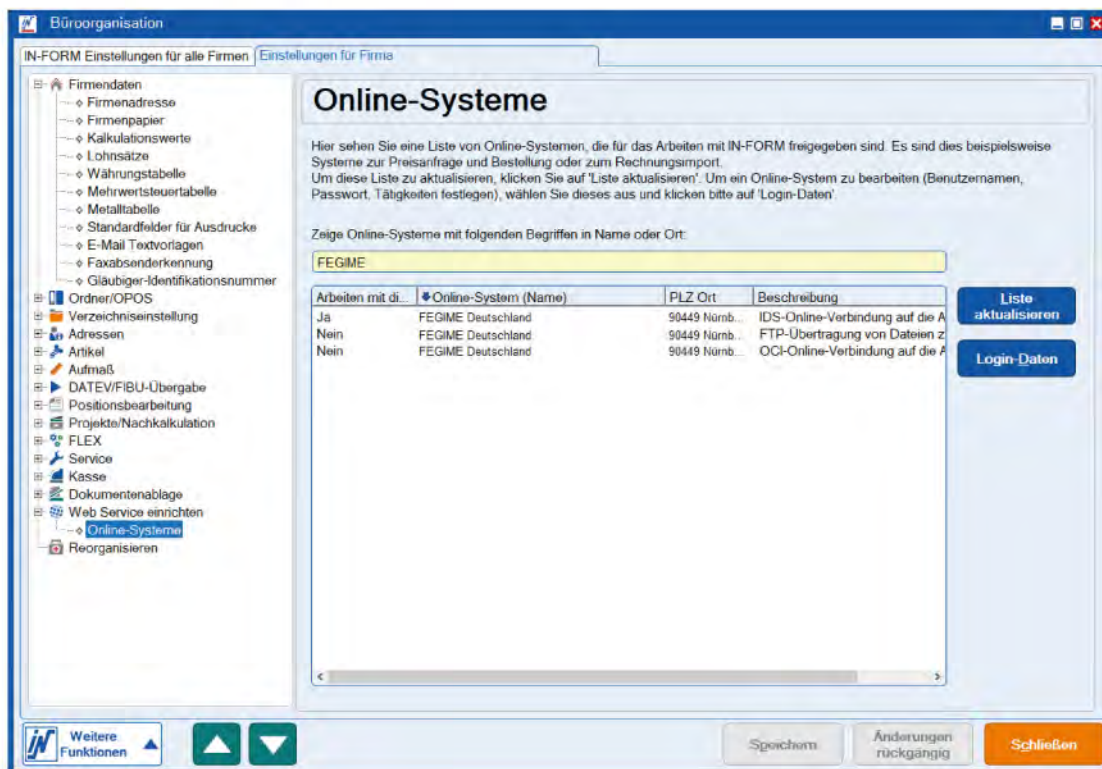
Büroorganisation

IN-FORM Einstellungen für alle Firmen | Einstellungen für Firma

Firmendaten
Firmenadresse
Firmenpapier
Kalkulationswerte
Lohnsätze
Währungstabelle
Mehrwertsteuertabelle
Metalltabelle
Standardfelder für Ausdrucke
E-Mail Textvorlagen
Faxabsenderkennung
Gläubiger-Identifikationsnummer
Ordner/OPOS
Verzeichniseinstellung
Adressen
Artikel
Aufmaß
DATEV/FIBU-Übergabe
Positionsbearbeitung
Projekte/Nachkalkulation
FLEX
Service
Kasse
Dokumentenablage
Web Service einrichten
Online-Systeme
Reorganisieren

Online-Systeme

Hier sehen Sie eine Liste von Online-Systemen, die für das Arbeiten mit IN-FORM freigegeben sind. Es sind dies beispielsweise Systeme zur Preisanfrage und Bestellung oder zum Rechnungsimport.
Um diese Liste zu aktualisieren, klicken Sie auf 'Liste aktualisieren'. Um ein Online-System zu bearbeiten (Benutzernamen, Passwort, Tätigkeiten festlegen), wählen Sie dieses aus und klicken bitte auf 'Login-Daten'.

Zeige Online-Systeme mit folgenden Begriffen in Name oder Ort:

FEGIME

| Arbeiten mit di... | Online-System (Name) | PLZ Ort | Beschreibung |
|---|---|---|---|
| Ja | FEGIME Deutschland | 90449 Nürnb... | IDS-Online-Verbindung auf die A |
| Nein | FEGIME Deutschland | 90449 Nürnb... | FTP-Übertragung von Dateien z |
| Nein | FEGIME Deutschland | 90449 Nürnb... | OCI-Online-Verbindung auf die A |

Liste aktualisieren
Login-Daten

Weitere Funktionen
Speichern
Änderungen rückgängig
Schließen